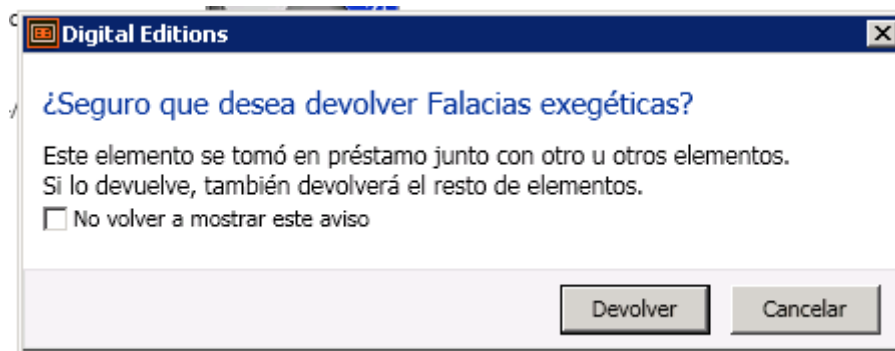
Digital Editions

¿Seguro que desea devolver Falacias exegéticas?

Este elemento se tomó en préstamo junto con otro u otros elementos. Si lo devuelve, también devolverá el resto de elementos.

No volver a mostrar este aviso

Devolver

Cancelar